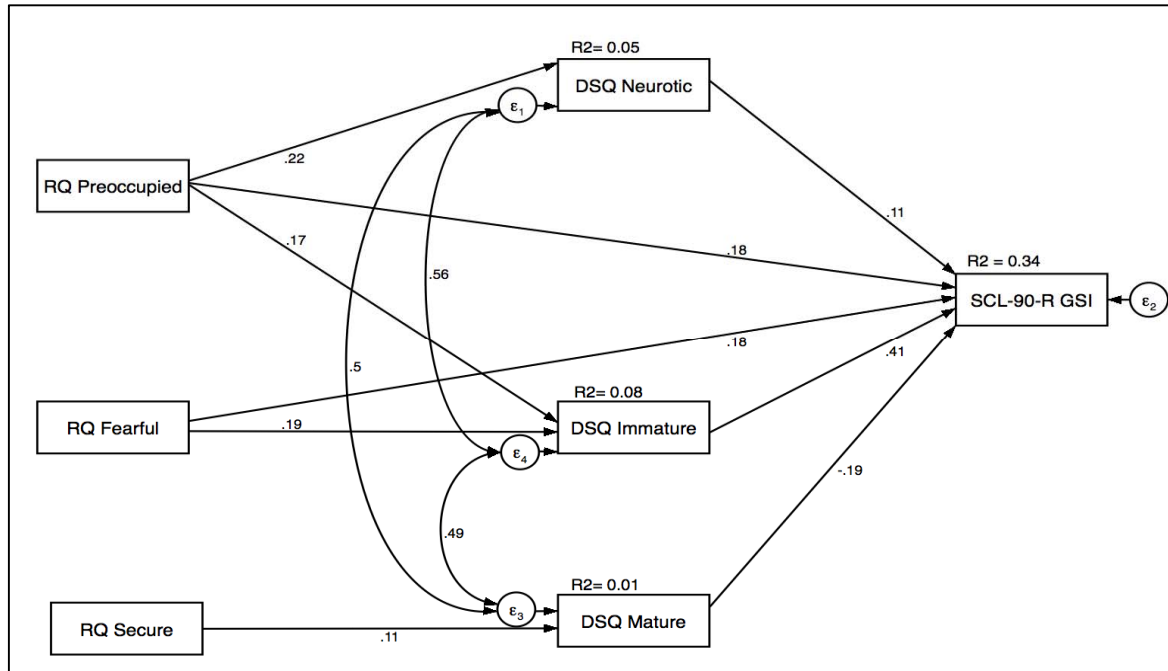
R2= 0.05

DSQ Neurotic

$\varepsilon_1$

RQ Preoccupied

.22

.11

.17

.18

R2 = 0.34

.56

SCL-90-R GSI

$\varepsilon_2$

.18

.5

.41

R2= 0.08

RQ Fearful

.19

DSQ Immature

$\varepsilon_4$

-.19

.49

R2= 0.01

$\varepsilon_3$

RQ Secure

DSQ Mature

.11